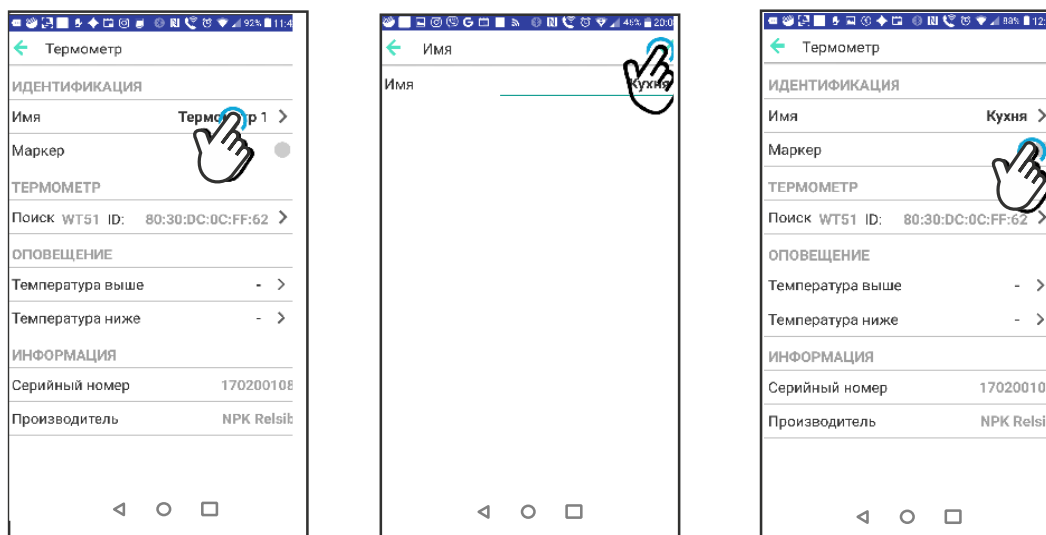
92% 11:4

Термометр

ИДЕНТИФИКАЦИЯ

Имя Термо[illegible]р 1

Маркер

ТЕРМОМЕТР

Поиск WT51 ID: 80:30:DC:0C:FF:62

ОПОВЕЩЕНИЕ

Температура выше -

Температура ниже -

ИНФОРМАЦИЯ

Серийный номер 170200108

Производитель NPK Relsib

48% 20:0

Имя

Имя Кухня

88% 12:

Термометр

ИДЕНТИФИКАЦИЯ

Имя Кухня

Маркер

ТЕРМОМЕТР

Поиск WT51 ID: 80:30:DC:0C:FF:62

ОПОВЕЩЕНИЕ

Температура выше -

Температура ниже -

ИНФОРМАЦИЯ

Серийный номер 17020010

Производитель NPK Relsi